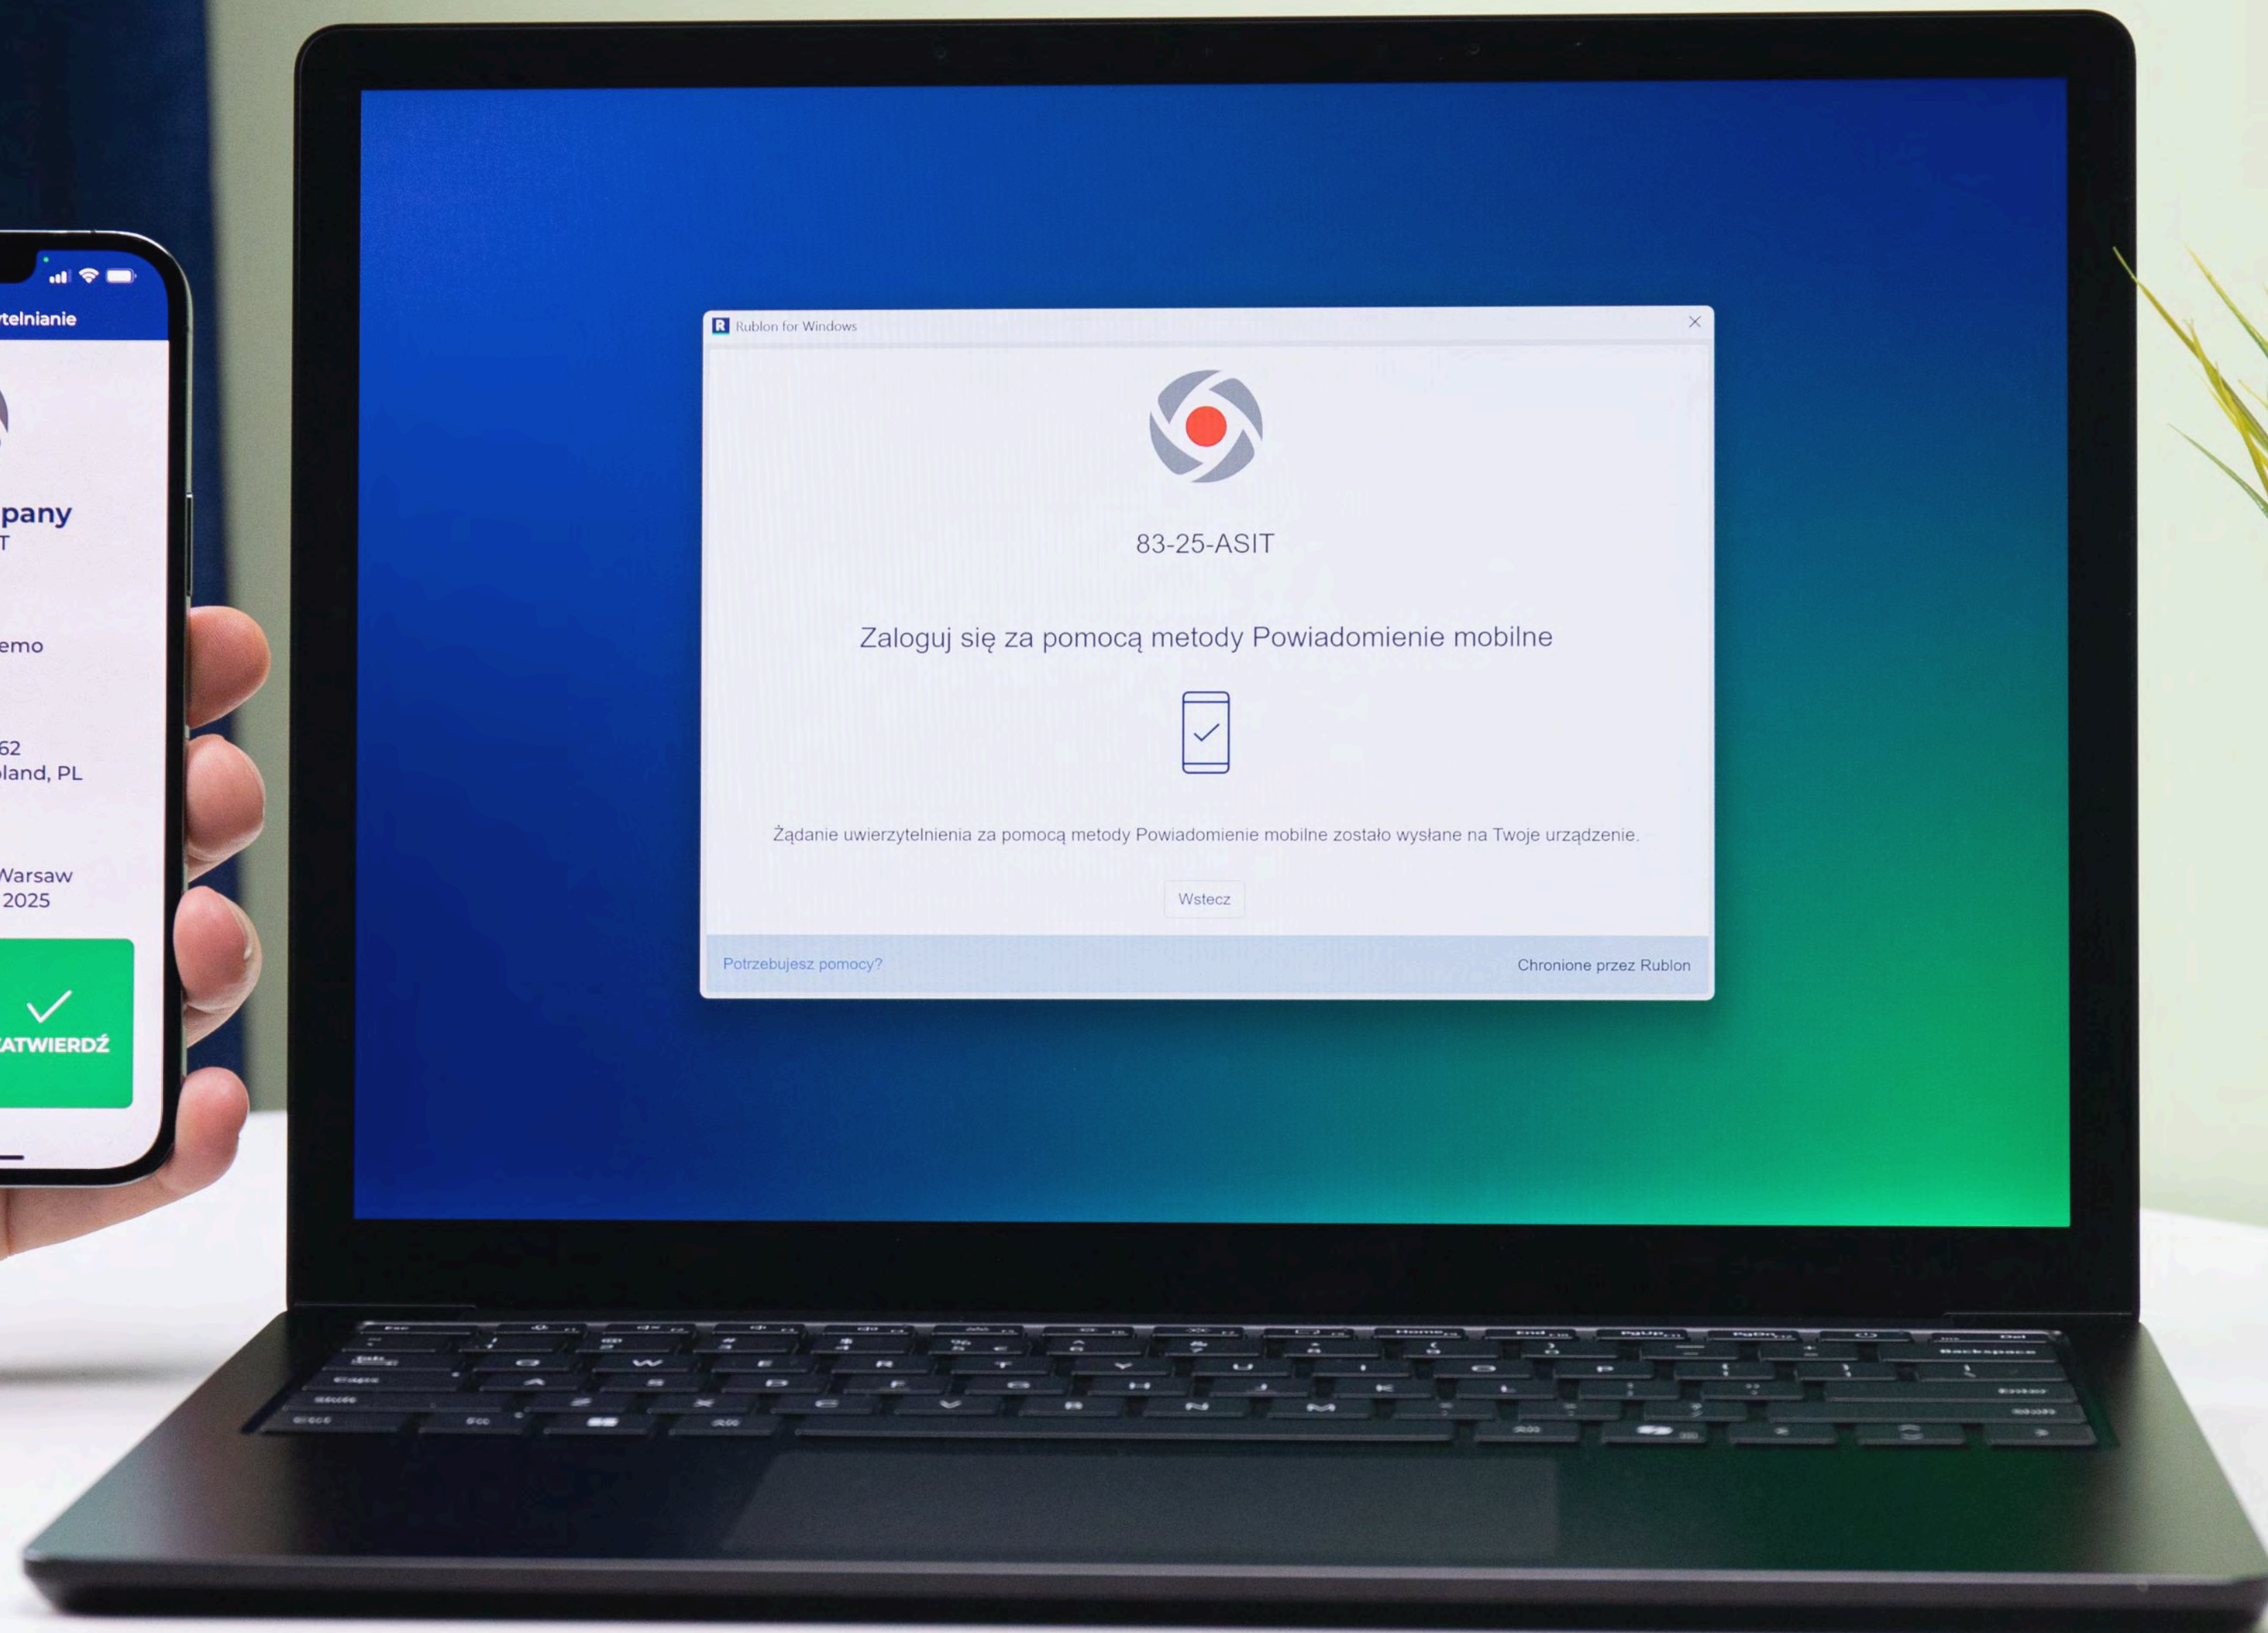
telnianie

pany
T

emo

62
land, PL

Warsaw
2025

ATWIERDŹ

Rublon for Windows

83-25-ASIT

Zaloguj się za pomocą metody Powiadomienie mobilne

Żądanie uwierzytelnienia za pomocą metody Powiadomienie mobilne zostało wysłane na Twoje urządzenie.

Wstecz

Potrzebujesz pomocy?

Chronione przez Rublon